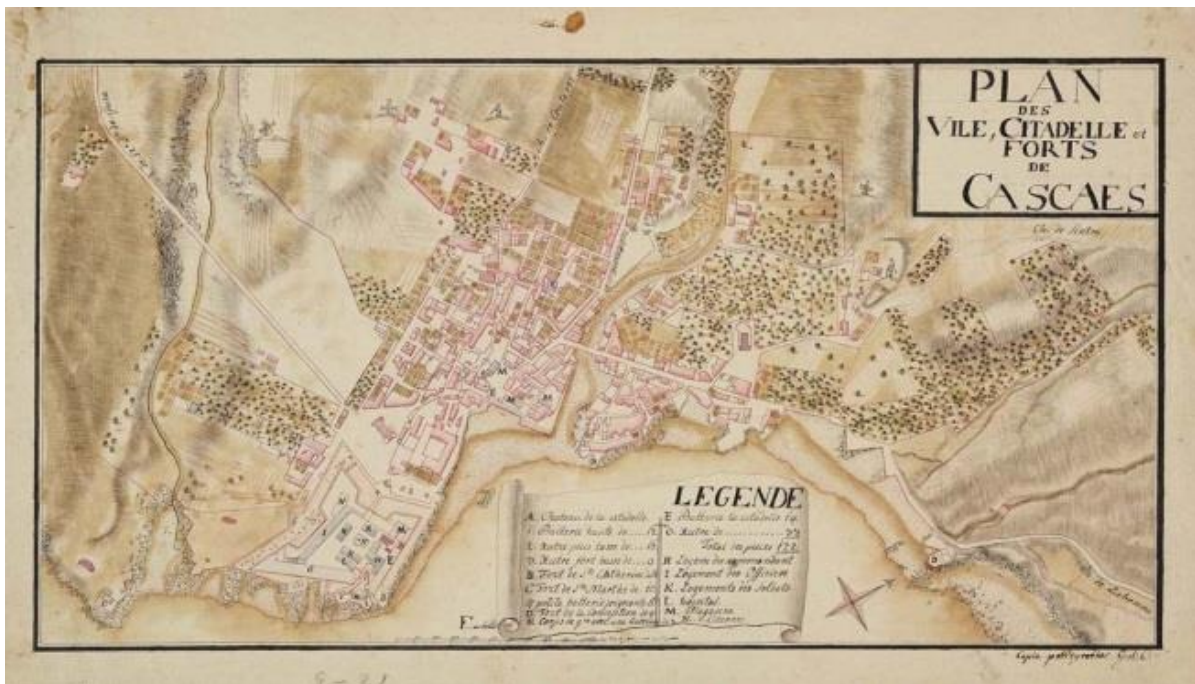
PLAN
DES
VILE, CITADELLE et
FORTS
DE
CASCAES

LEGENDE

| | |
|---|---|
| A. Chateau de la citadelle | E. Batterie la citadelle 14 |
| 1. Batterie haute de ... 12 | O. Autre de ... 22 |
| 2. Autre plus basse de ... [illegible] | Total des pièces 122 |
| 3. Autre fort basse de ... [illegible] | H. Logeme du commandant |
| B. Fort de Ste Catherine de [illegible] | I. Logement des officiers |
| C. Fort de Ste Marthe de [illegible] | K. Logements des soldats |
| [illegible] petite batterie joignant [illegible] | L. Hopital |
| D. Fort de la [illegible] | M. Magazin |
| E. Corps de garde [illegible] | N. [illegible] |

Che de Sintra

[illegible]

Echelle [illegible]